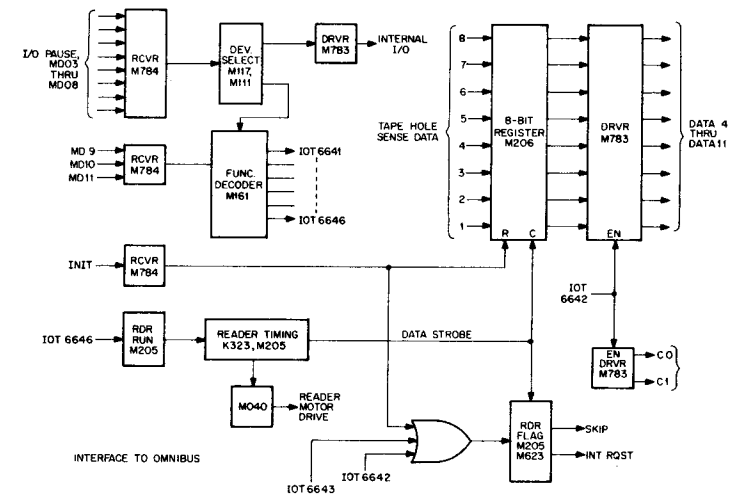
I/O PAUSE, MD03 THRU MD08

RCVR M784

DEV. SELECT M117, M111

DRVR M783

INTERNAL I/O

MD 9
MD10
MD11

RCVR M784

FUNC. DECODER M161

IOT 6641

IOT 6646

INIT

RCVR M784

IOT 6646

RDR RUN M205

READER TIMING K323, M205

DATA STROBE

M040

READER MOTOR DRIVE

INTERFACE TO OMNIBUS

IOT 6643

IOT 6642

TAPE HOLE SENSE DATA

8
7
6
5
4
3
2
1

8-BIT REGISTER M206

R
C

DRVR M783

EN

DATA 4 THRU DATA11

IOT 6642

EN DRVR M783

C0
C1

RDR FLAG M205 M623

SKIP

INT RQST